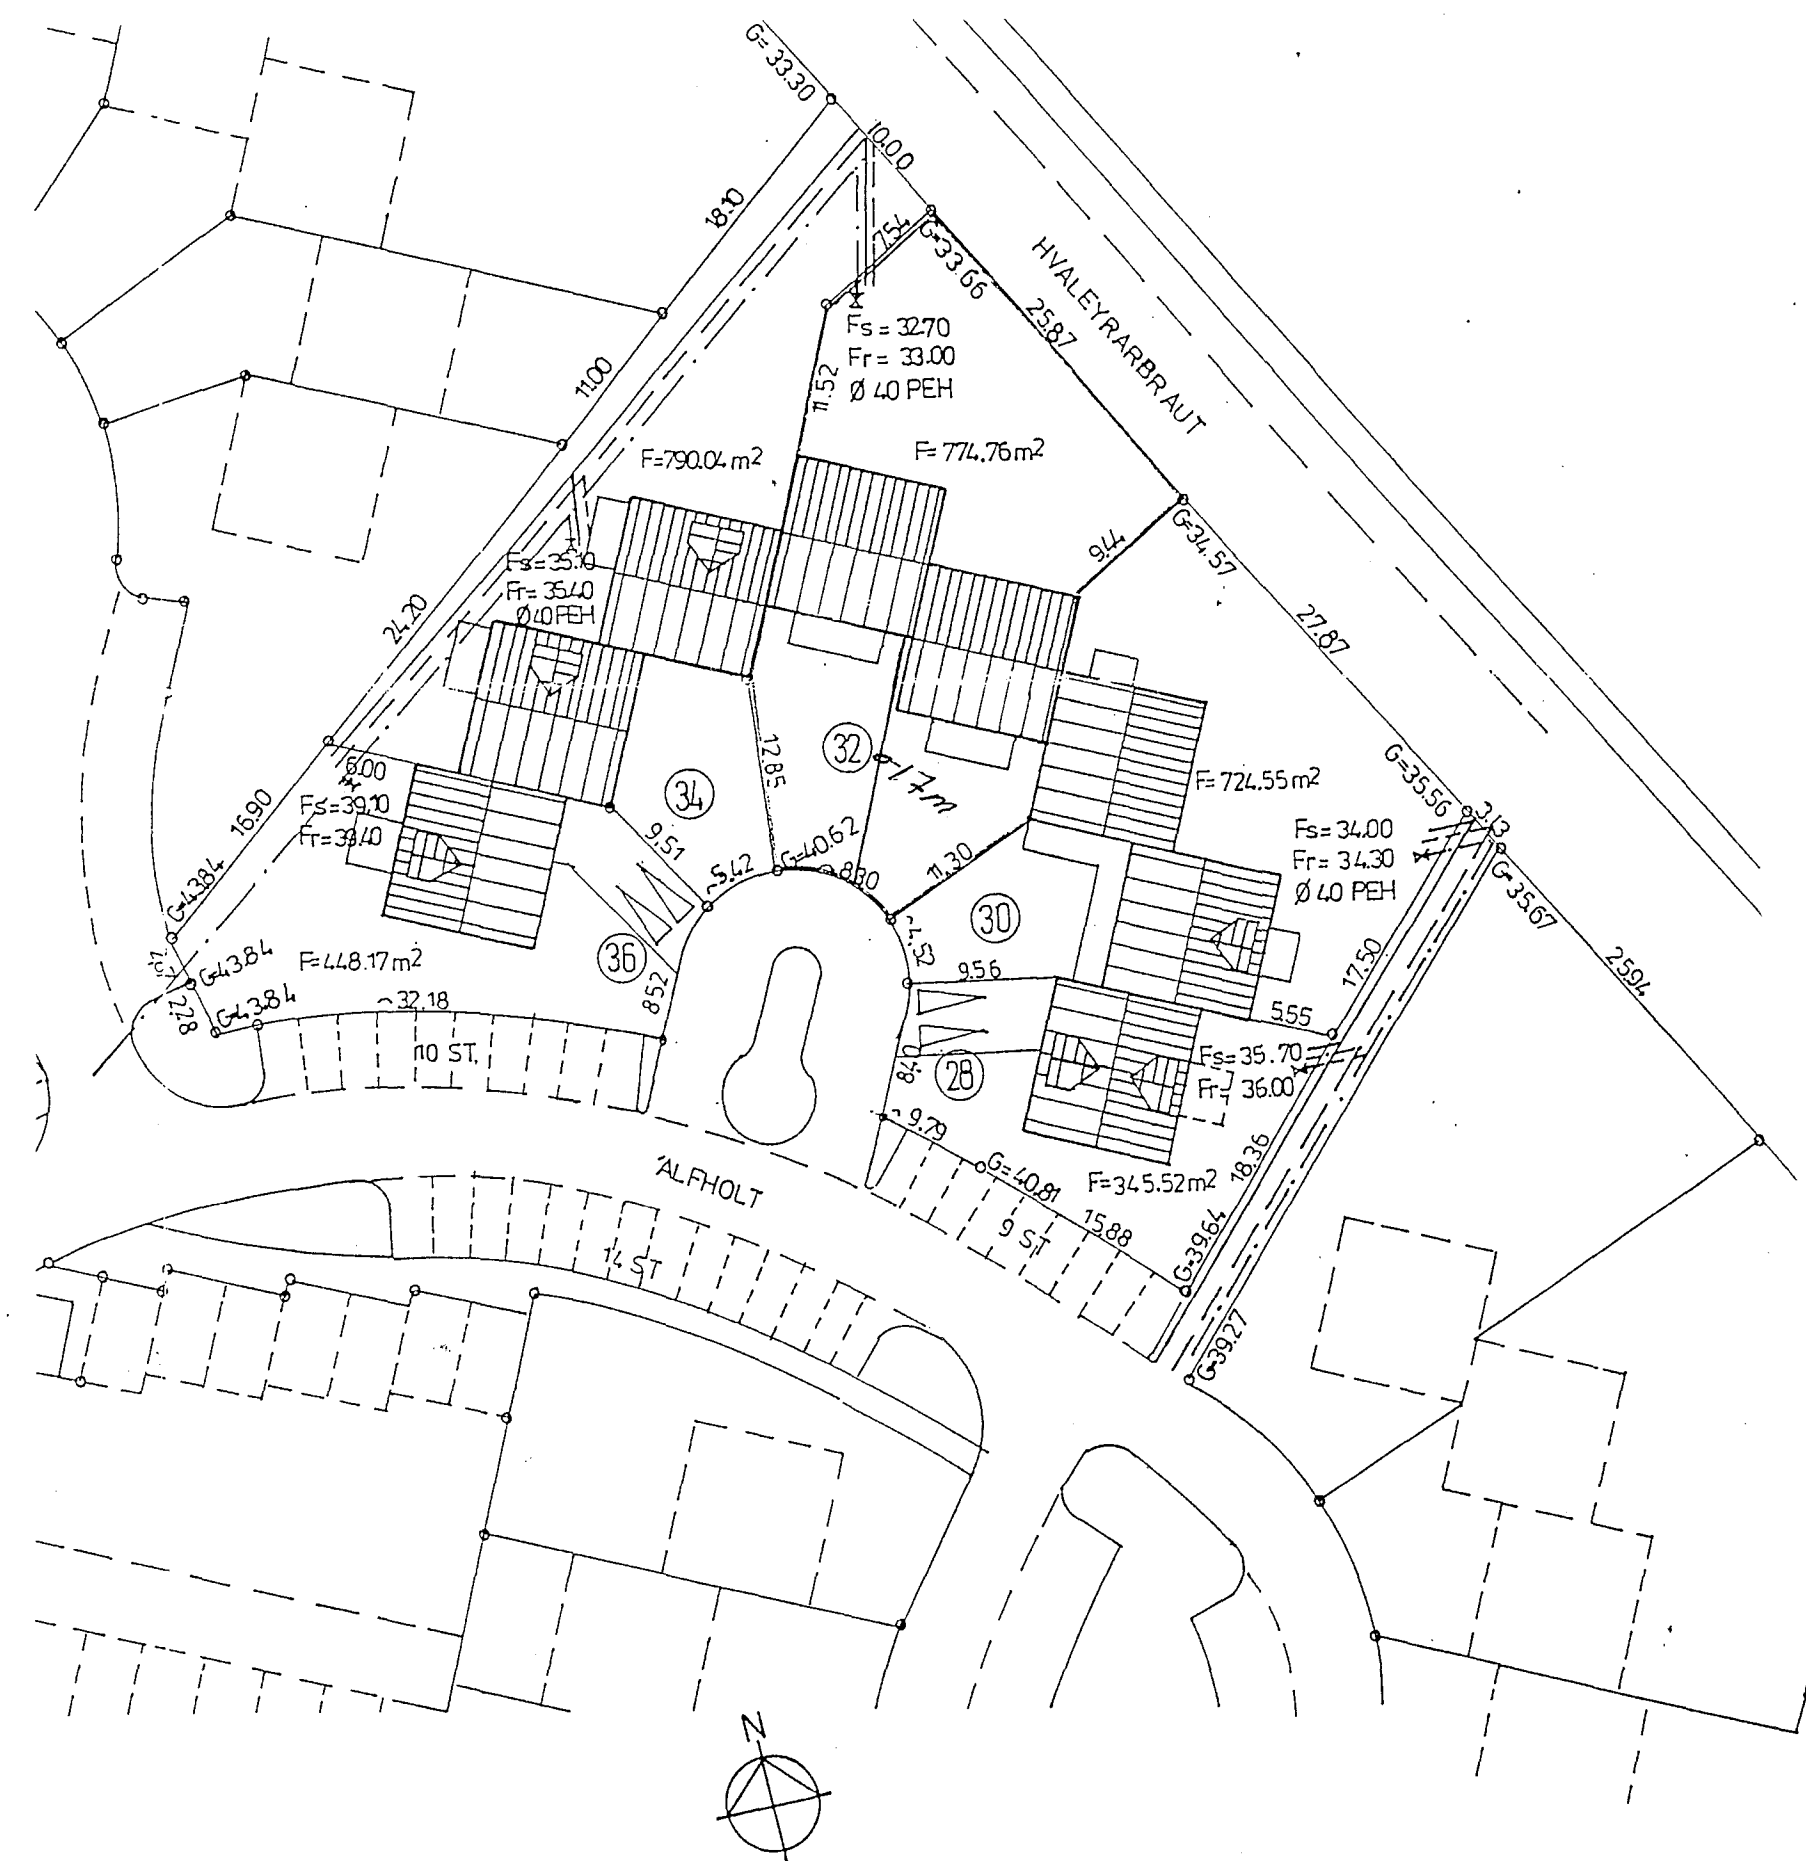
G=33.30
10.00
18.10
7.54
G=33.66
HVALEYRARBRAUT
25.87
Fs = 32.70
Fr = 33.00
Ø 40 PEH
11.52
11.00
F=790.04 m$^2$
F=774.76 m$^2$
9.44
G=34.57
27.87
Fs=35.10
Fr=35.40
Ø40 PEH
24.70
12.85
32
17m
34
F=724.55 m$^2$
G=35.56
6.00
Fs=39.10
Fr=39.40
16.90
9.51
5.42
G=40.62
8.80
11.30
Fs=34.00
Fr=34.30
Ø 40 PEH
3.13
G=35.67
G=43.84
36
30
4.53
G=43.84
F=448.17 m$^2$
9.56
17.50
25.94
G=43.84
32.18
8.52
2.28
10 ST.
5.55
Fs=35.70
Fr=36.00
8.40
28
9.79
G=40.81
F=345.52 m$^2$
18.36
ÁLFHOLT
9 ST
15.88
G=39.64
14 ST
G=39.27
N